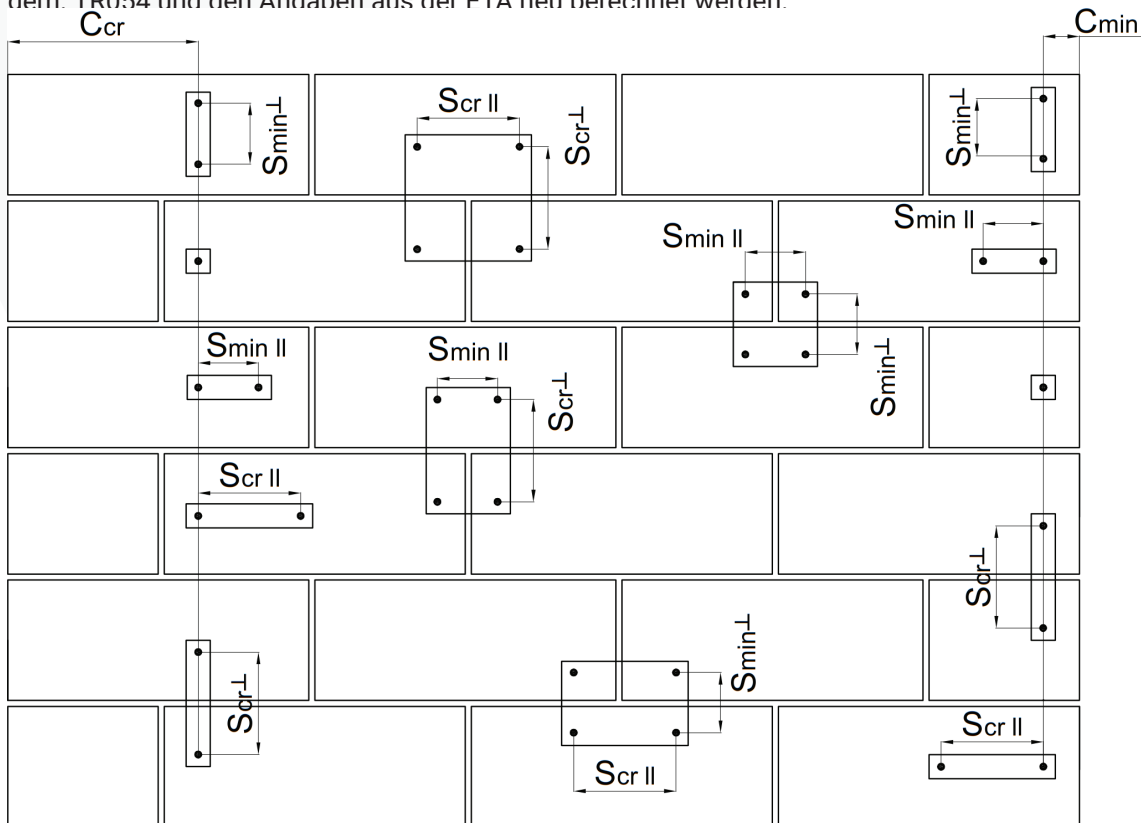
dem TR054 und den Angaben aus der ETA neu berechnet werden.

$C_{cr}$

$C_{min}$

$S_{min\perp}$

$S_{cr\,II}$

$S_{cr\perp}$

$S_{min\perp}$

$S_{min\,II}$

$S_{min\,II}$

$S_{min\,II}$

$S_{min\,II}$

$S_{cr\perp}$

$S_{min\perp}$

$S_{cr\,II}$

$S_{cr\perp}$

$S_{min\perp}$

$S_{cr\perp}$

$S_{cr\,II}$

$S_{cr\,II}$